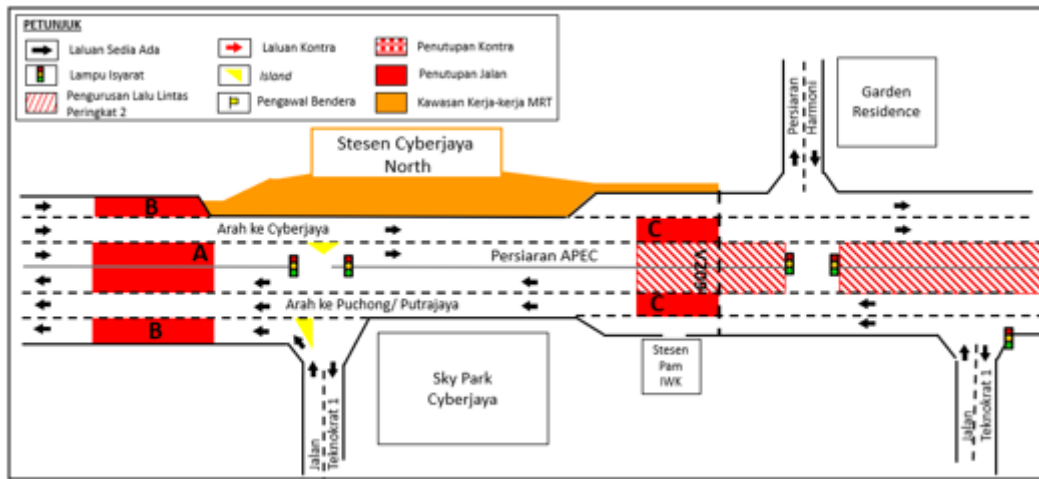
PETUNJUK

Laluan Sedia Ada
Laluan Kontra
Penutupan Kontra
Lampu Isyarat
Island
Penutupan Jalan
Pengurusan Lalu Lintas Peringkat 2
Pengawal Bendera
Kawasan Kerja-kerja MRT

Stesen Cyberjaya North

Persiaran Harmoni

Garden Residence

B

Arah ke Cyberjaya

C

A

Persiaran APEC

ZON 2

Arah ke Puchong/ Putrajaya

C

B

Stesen Pam IWK

Sky Park Cyberjaya

Jalan Teknokrat 1

Jalan Teknokrat 1